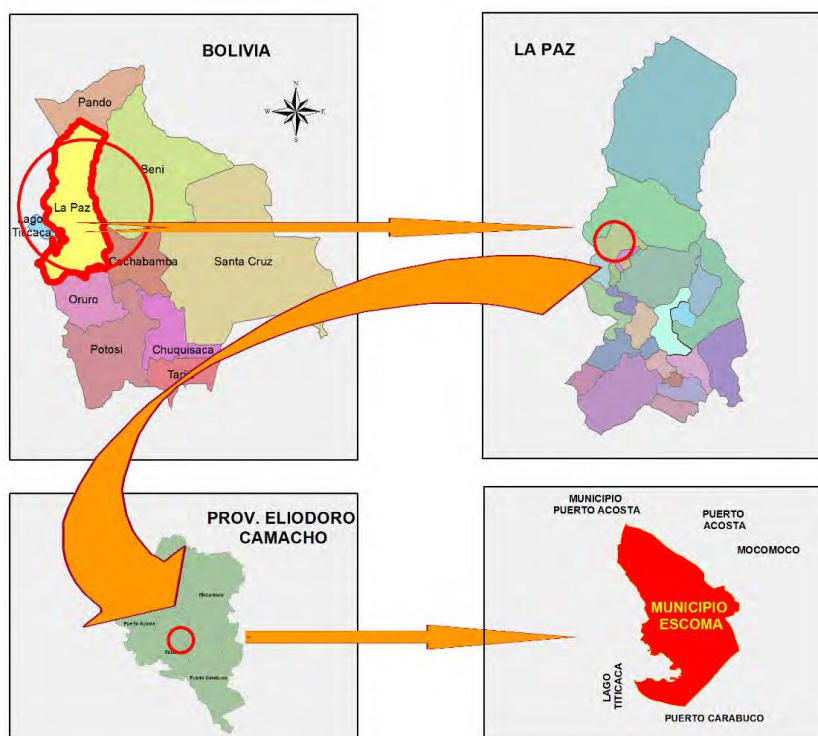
BOLIVIA

N
W
E
S

Pando
Beni
La Paz
Lago Titicaca
Cochabamba
Santa Cruz
Oruro
Potosi
Chuquisaca
Tari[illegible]

LA PAZ

PROV. ELIODORO CAMACHO

Mocomoco
Puerto Acosta
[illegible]
Puerto Carabuco

MUNICIPIO PUERTO ACOSTA
PUERTO ACOSTA
MOCOMOCO
MUNICIPIO ESCOMA
LAGO TITICACA
PUERTO CARABUCO